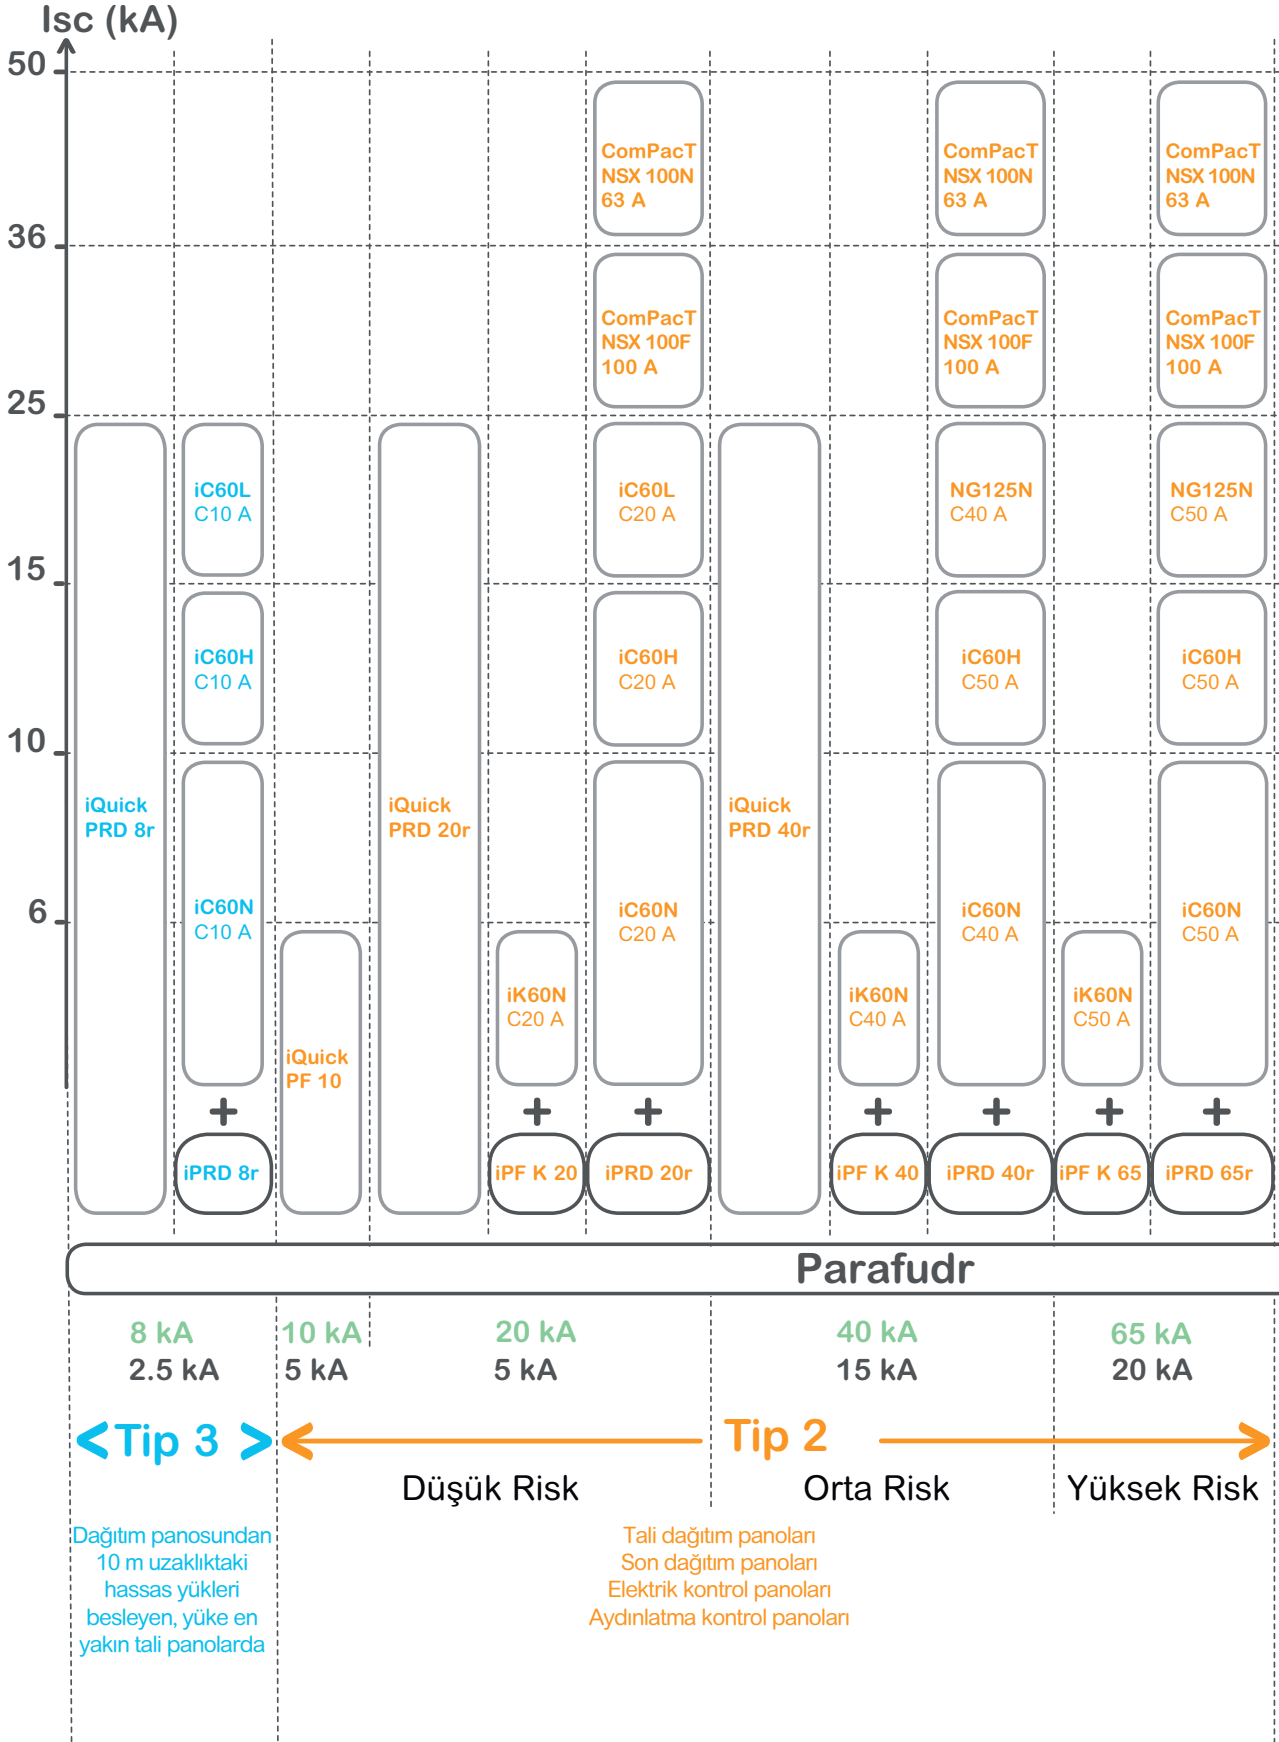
Isc (kA)
50
36
25
15
10
6

ComPacT NSX 100N 63 A
ComPacT NSX 100N 63 A
ComPacT NSX 100N 63 A

ComPacT NSX 100F 100 A
ComPacT NSX 100F 100 A
ComPacT NSX 100F 100 A

iQuick PRD 8r
iC60L C10 A
iC60H C10 A
iC60N C10 A
+
iPRD 8r

iQuick PF 10

iQuick PRD 20r

iK60N C20 A
+
iPF K 20

iC60L C20 A
iC60H C20 A
iC60N C20 A
+
iPRD 20r

iQuick PRD 40r

iK60N C40 A
+
iPF K 40

NG125N C40 A
iC60H C50 A
iC60N C40 A
+
iPRD 40r

iK60N C50 A
+
iPF K 65

NG125N C50 A
iC60H C50 A
iC60N C50 A
+
iPRD 65r

Parafudr

8 kA
2.5 kA
10 kA
5 kA
20 kA
5 kA
40 kA
15 kA
65 kA
20 kA

Tip 3
Tip 2
Düşük Risk
Orta Risk
Yüksek Risk

Dağıtım panosundan 10 m uzaklıktaki hassas yükleri besleyen, yüke en yakın tali panolarda

Tali dağıtım panoları
Son dağıtım panoları
Elektrik kontrol panoları
Aydınlatma kontrol panoları